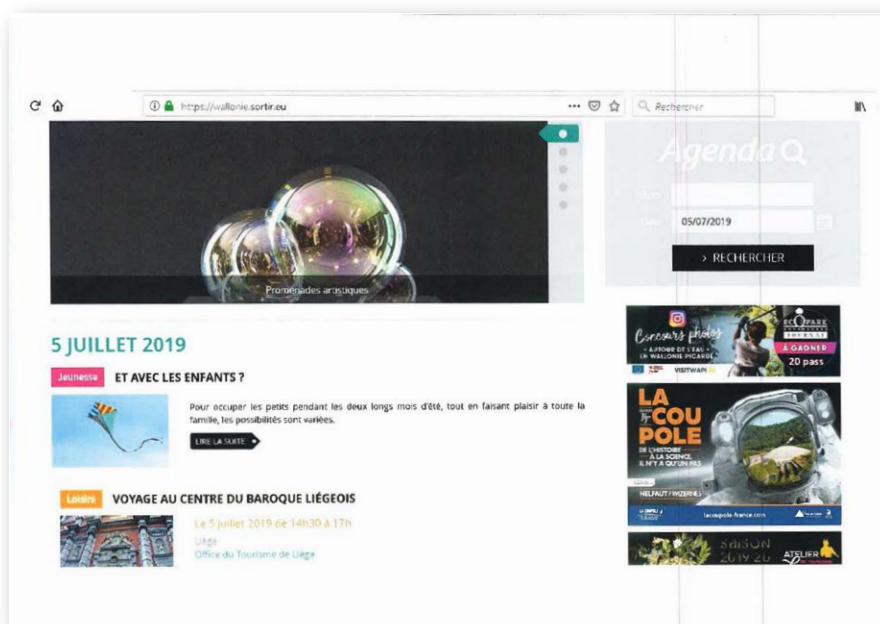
https://wallonie.sortir.eu

Rechercher

Promenades artistiques

Agenda

Date 05/07/2019

> RECHERCHER

5 JUILLET 2019

Jeunesse ET AVEC LES ENFANTS ?

Pour occuper les petits pendant les deux longs mois d'été, tout en faisant plaisir à toute la famille, les possibilités sont variées.

LIRE LA SUITE

Loisirs VOYAGE AU CENTRE DU BAROQUE LIÉGEOIS

Le 5 juillet 2019 de 14h30 à 17h
Liège
Office du Tourisme de Liège

Concours photos
« AUTOUR DE L'EAU » EN WALLONIE PICARDE
ECOPARK
À GAGNER
20 pass
VISITWAPI

LA COUPOLE
DE L'HISTOIRE À LA SCIENCE, IL N'Y A QU'UN PAS
HELFAUT / WIZERNES
lacoupole-france.com

SAISON 2019 20
ATELIER